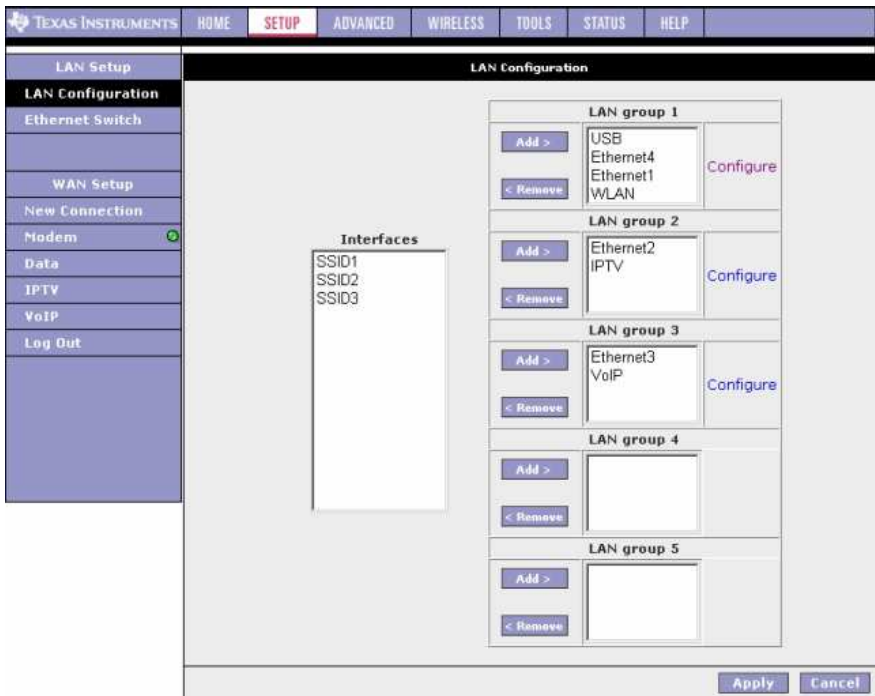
TEXAS INSTRUMENTS HOME SETUP ADVANCED WIRELESS TOOLS STATUS HELP

LAN Setup
LAN Configuration
Ethernet Switch

WAN Setup
New Connection
Modem
Data
IPTV
VoIP
Log Out

LAN Configuration

Interfaces
SSID1
SSID2
SSID3

LAN group 1
Add >
< Remove
USB
Ethernet4
Ethernet1
WLAN
Configure

LAN group 2
Add >
< Remove
Ethernet2
IPTV
Configure

LAN group 3
Add >
< Remove
Ethernet3
VoIP
Configure

LAN group 4
Add >
< Remove

LAN group 5
Add >
< Remove

Apply Cancel